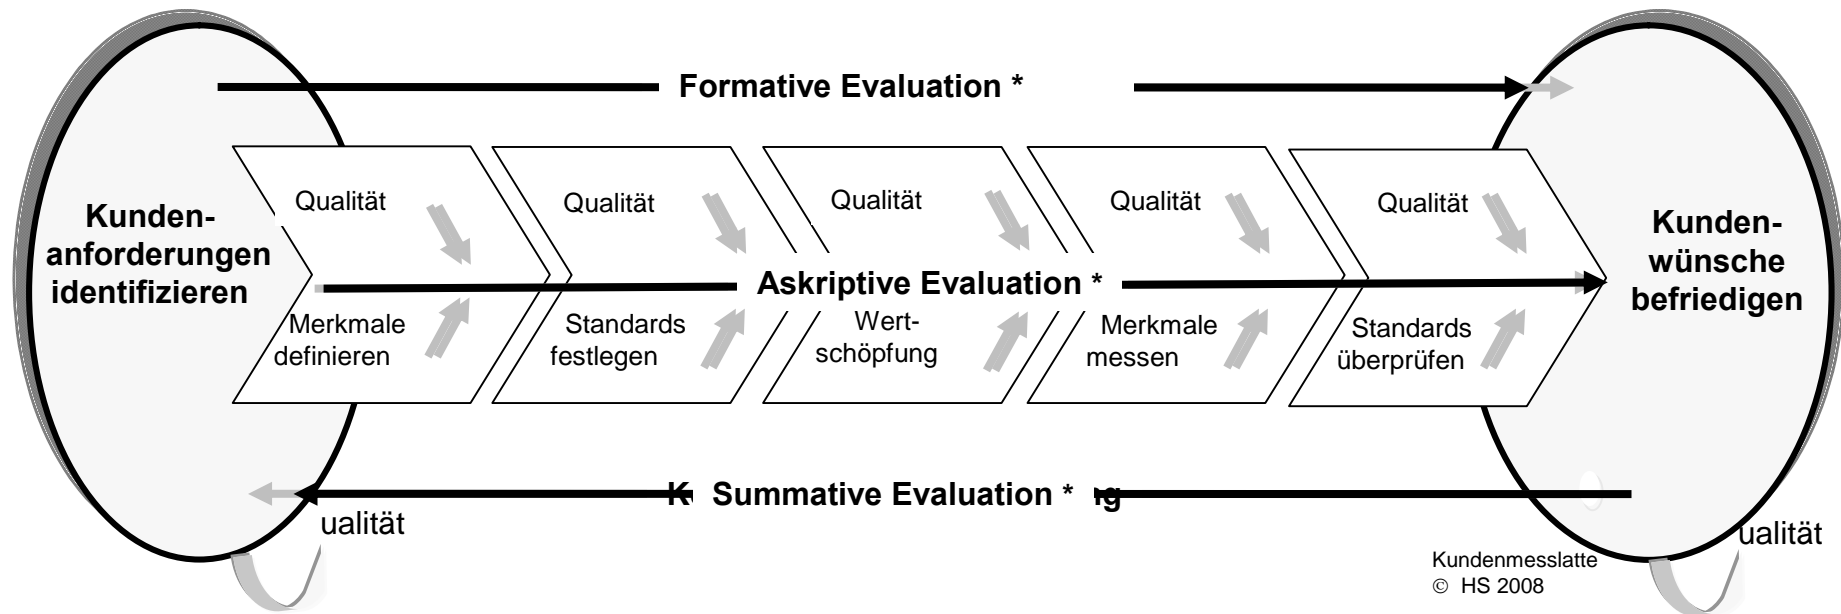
Formative Evaluation *

Kundenanforderungen identifizieren

Qualität

Merkmale definieren

Qualität

Standards festlegen

Qualität

Wertschöpfung

Qualität

Merkmale messen

Qualität

Standards überprüfen

Askriptive Evaluation *

Kundenwünsche befriedigen

K Summative Evaluation * g

ualität

ualität

Kundenmesslatte
© HS 2008